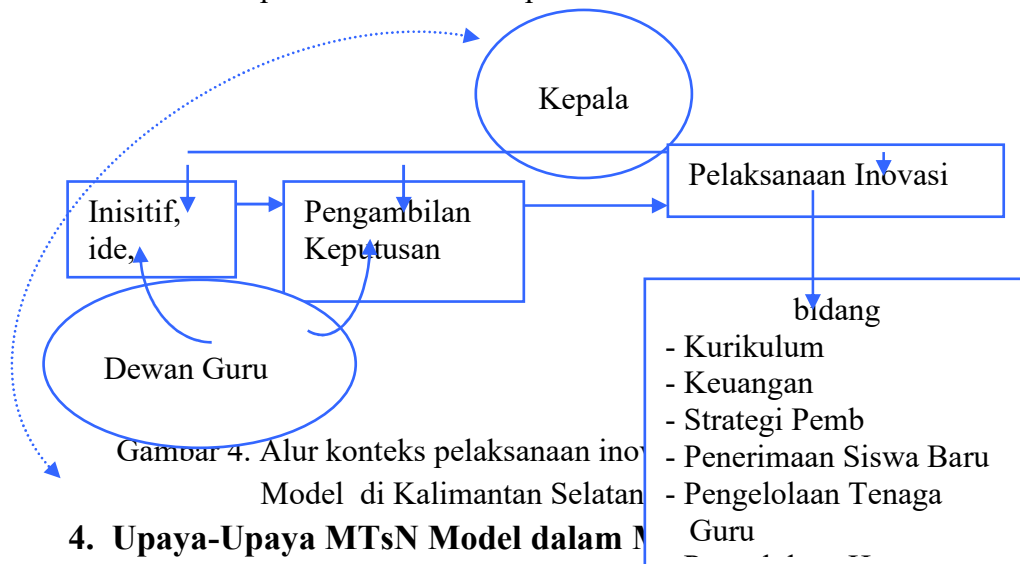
Kepala

Inisitif, ide,

Pengambilan Keputusan

Pelaksanaan Inovasi

Dewan Guru

bidang
- Kurikulum
- Keuangan
- Strategi Pemb
- Penerimaan Siswa Baru
- Pengelolaan Tenaga Guru
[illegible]

Gambar 4. Alur konteks pelaksanaan inov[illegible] Model di Kalimantan Selatan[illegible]

4. Upaya-Upaya MTsN Model dalam M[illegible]